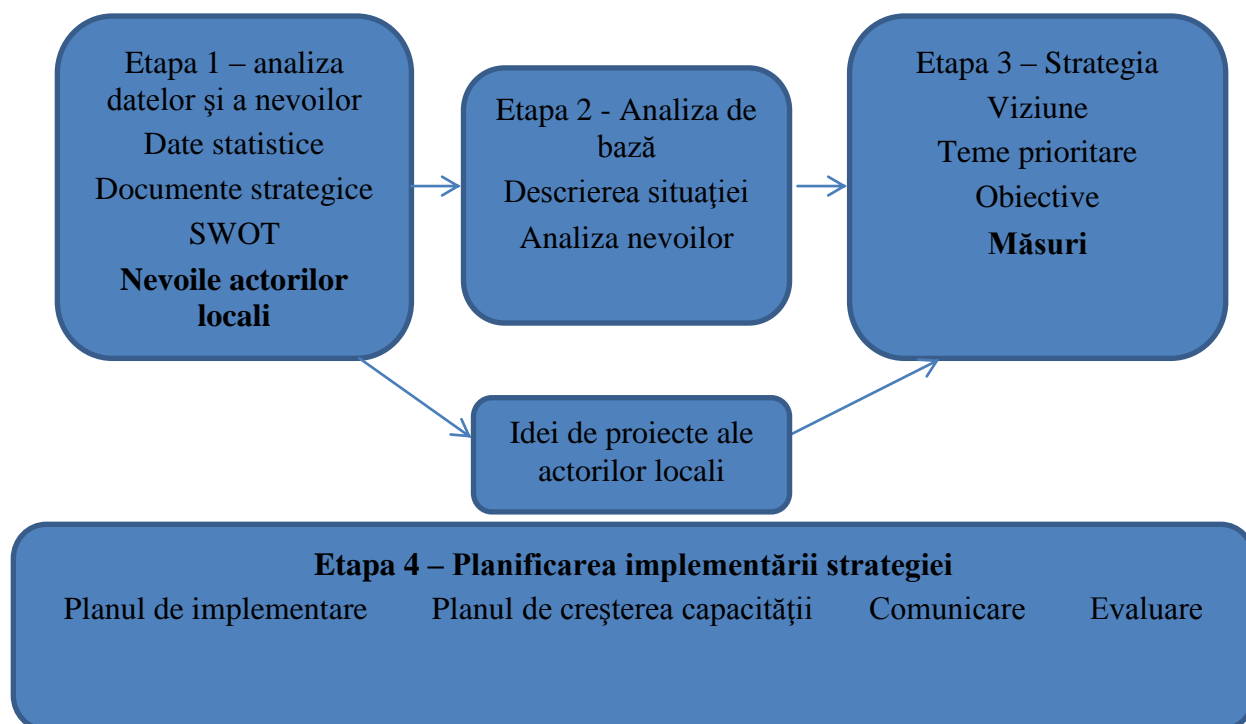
Etapa 1 – analiza datelor şi a nevoilor
Date statistice
Documente strategice
SWOT
**Nevoile actorilor locali**

Etapa 2 - Analiza de bază
Descrierea situaţiei
Analiza nevoilor

Etapa 3 – Strategia
Viziune
Teme prioritare
Obiective
**Măsuri**

Idei de proiecte ale actorilor locali

**Etapa 4 – Planificarea implementării strategiei**
Planul de implementare Planul de creşterea capacităţii Comunicare Evaluare